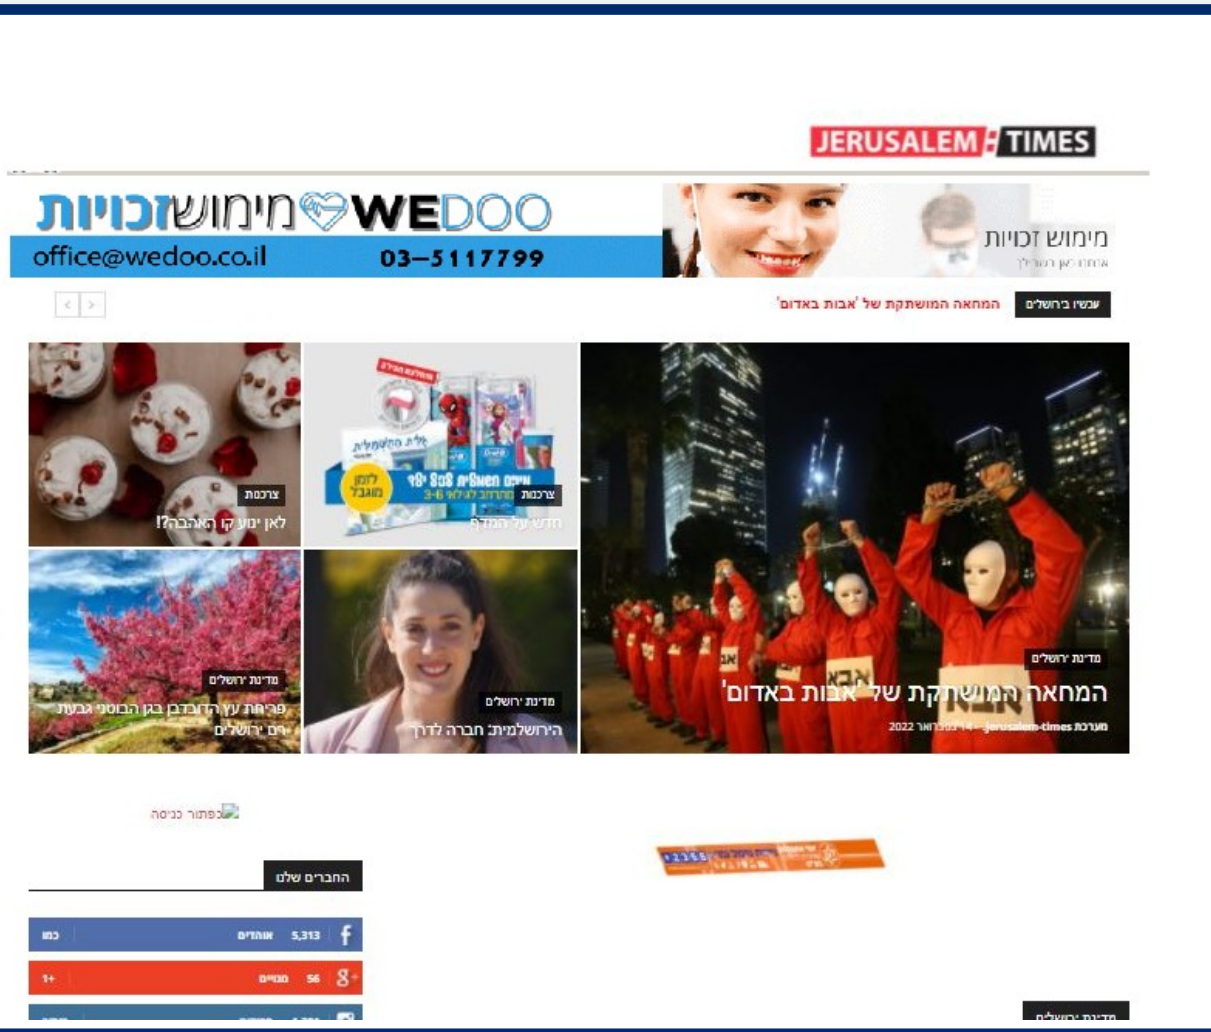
JERUSALEM TIMES

WEDOO מימושזכויות
office@wedoo.co.il 03-5117799

מימוש זכויות
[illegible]

עכשיו בירושלים המחאה המושתקת של 'אבות באדום'

צרכנות
לאן נעו קו האהבה?!

צרכנות
חדש על המדף

מדינת ירושלים
פריחת עץ הדובדבן בגן הבוטני גבעת רם ירושלים

מדינת ירושלים
הירושלמית: חברה לדרך

מדינת ירושלים
המחאה המושתקת של 'אבות באדום'
מערכת jerusalem-times - 14 בפברואר 2022

כפתור כניסה

החברים שלנו

f 5,313 אוהדים כתב
56 מנויים 1+

מדינת ירושלים